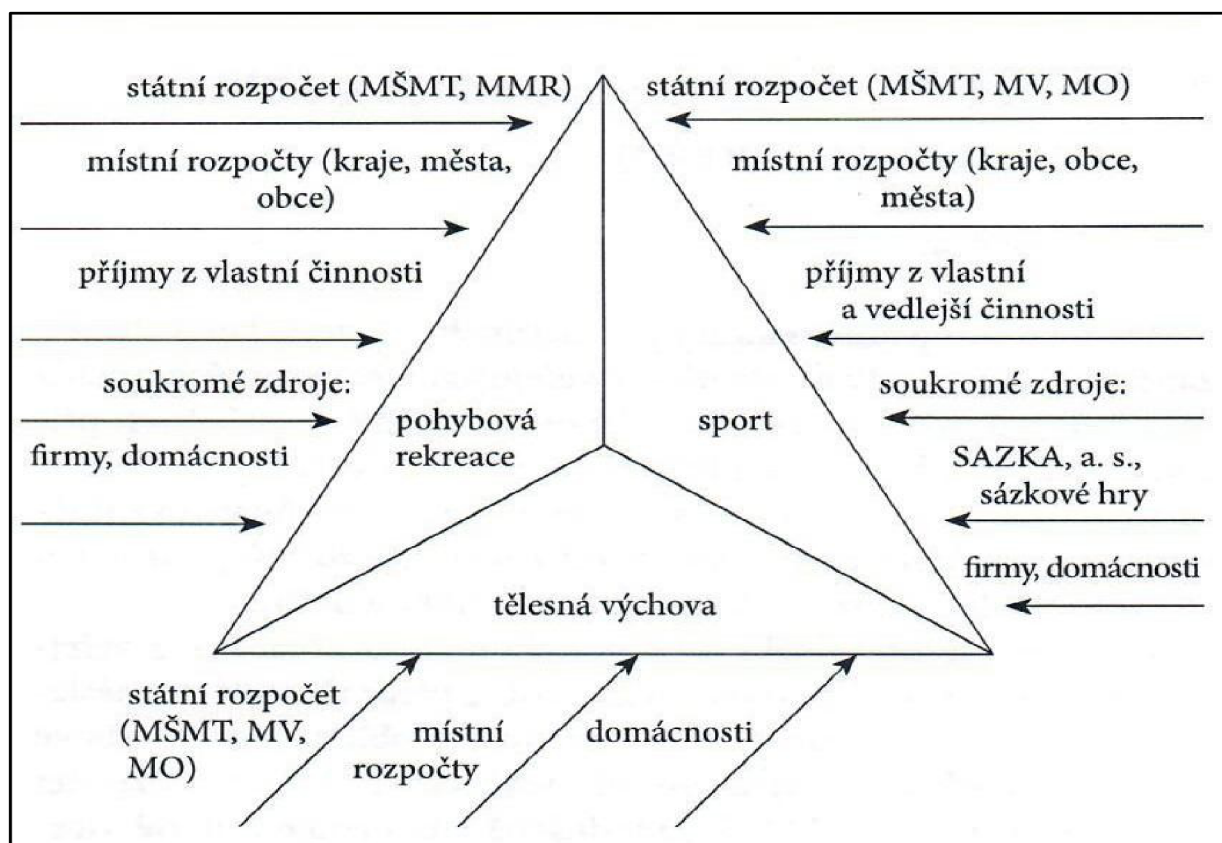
státní rozpočet (MŠMT, MMR)

místní rozpočty (kraje, města, obce)

příjmy z vlastní činnosti

soukromé zdroje:

firmy, domácnosti

státní rozpočet (MŠMT, MV, MO)

místní rozpočty (kraje, obce, města)

příjmy z vlastní a vedlejší činnosti

soukromé zdroje:

SAZKA, a. s., sázkové hry

firmy, domácnosti

pohybová rekreace

sport

tělesná výchova

státní rozpočet (MŠMT, MV, MO)

místní rozpočty

domácnosti